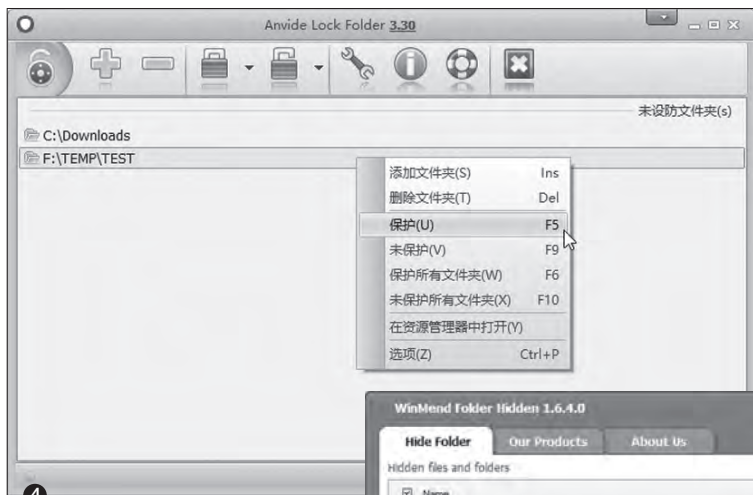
Anvide Lock Folder 3.30

未设防文件夹(s)

C:\Downloads
F:\TEMP\TEST

添加文件夹(S) Ins
删除文件夹(T) Del
保护(U) F5
未保护(V) F9
保护所有文件夹(W) F6
未保护所有文件夹(X) F10
在资源管理器中打开(Y)
选项(Z) Ctrl+P

WinMend Folder Hidden 1.6.4.0
Hide Folder
Our Products
About Us
Hidden files and folders
Name

4